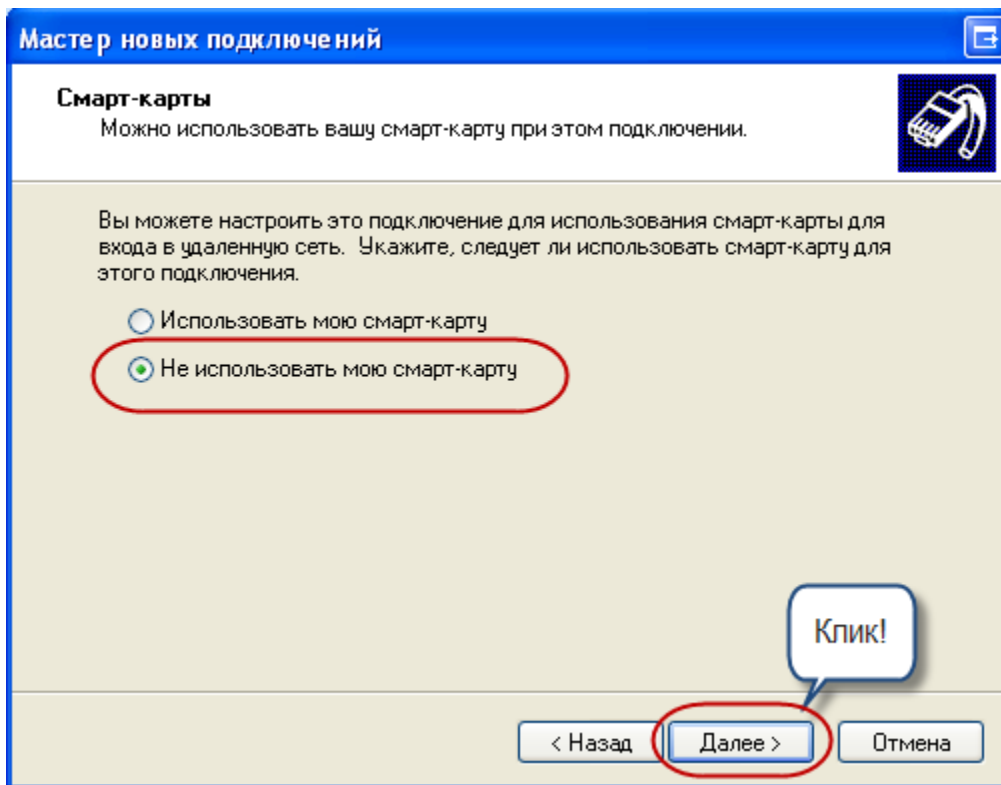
Мастер новых подключений

Смарт-карты
Можно использовать вашу смарт-карту при этом подключении.

Вы можете настроить это подключение для использования смарт-карты для входа в удаленную сеть. Укажите, следует ли использовать смарт-карту для этого подключения.

Использовать мою смарт-карту

Не использовать мою смарт-карту

Клик!

< Назад
Далее >
Отмена